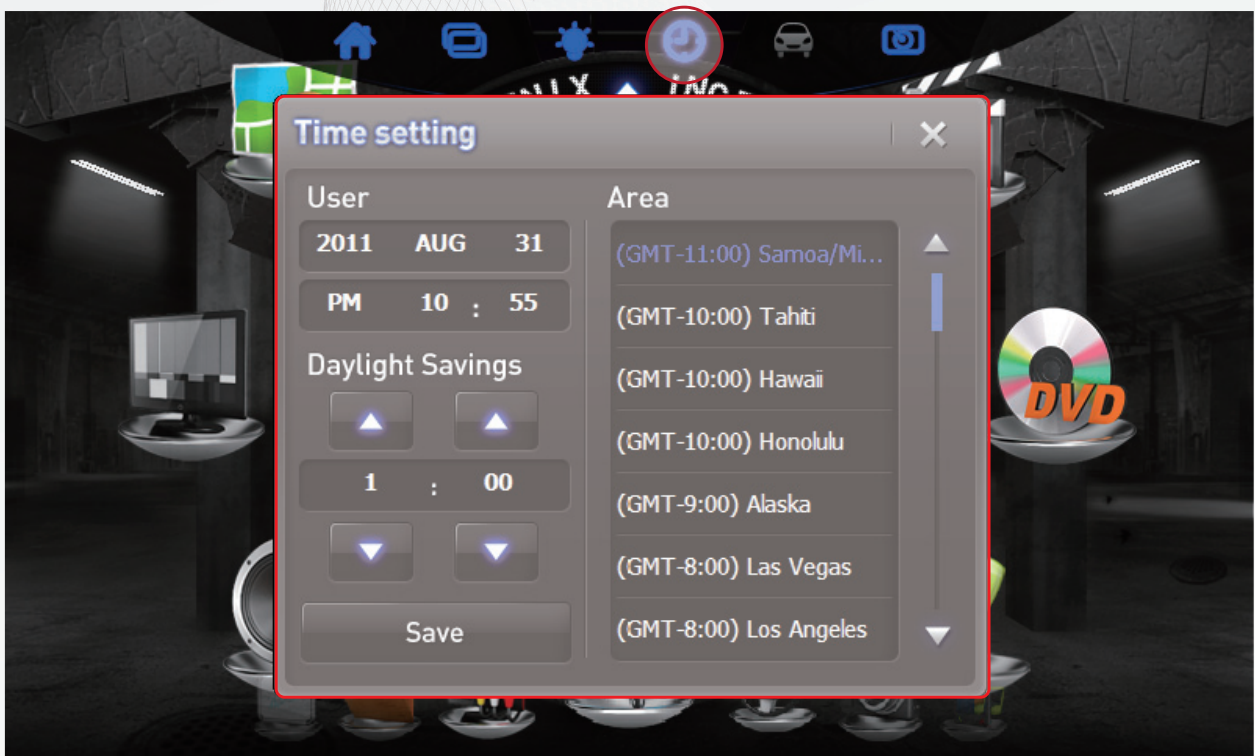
Time setting

User

2011 AUG 31

PM 10 : 55

Daylight Savings

1 : 00

Save

Area

(GMT-11:00) Samoa/Mi...

(GMT-10:00) Tahiti

(GMT-10:00) Hawaii

(GMT-10:00) Honolulu

(GMT-9:00) Alaska

(GMT-8:00) Las Vegas

(GMT-8:00) Los Angeles

DVD